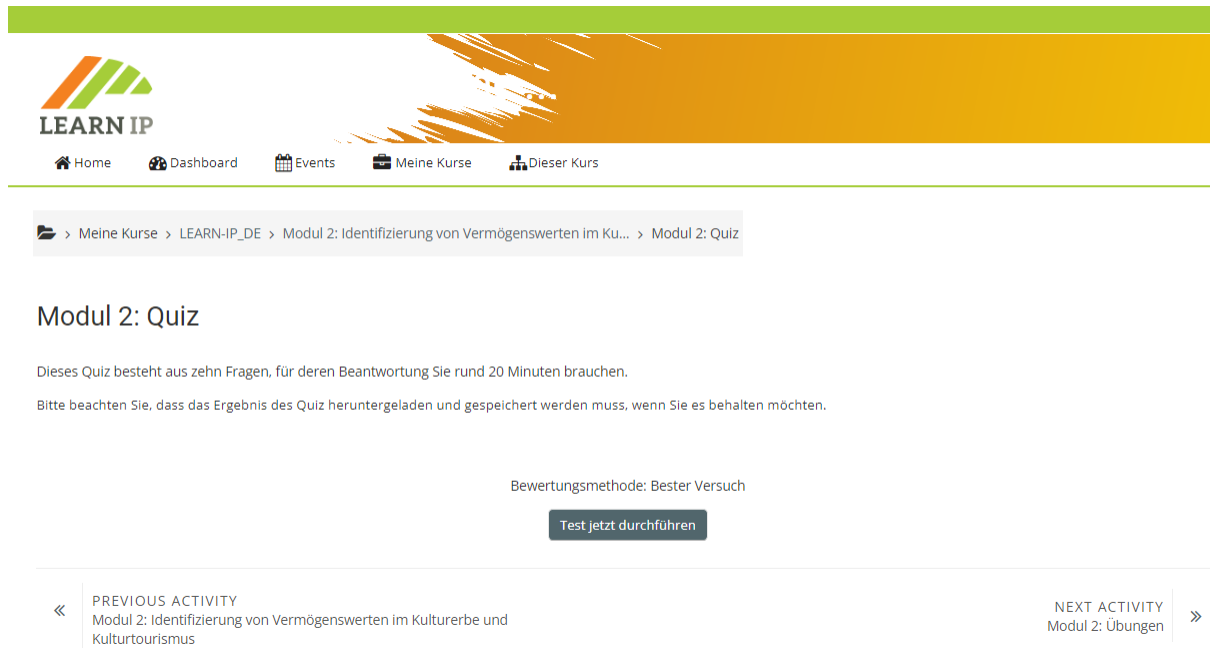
LEARN IP

Home Dashboard Events Meine Kurse Dieser Kurs

› Meine Kurse › LEARN-IP_DE › Modul 2: Identifizierung von Vermögenswerten im Ku... › Modul 2: Quiz

Modul 2: Quiz

Dieses Quiz besteht aus zehn Fragen, für deren Beantwortung Sie rund 20 Minuten brauchen.

Bitte beachten Sie, dass das Ergebnis des Quiz heruntergeladen und gespeichert werden muss, wenn Sie es behalten möchten.

Bewertungsmethode: Bester Versuch

Test jetzt durchführen

«

PREVIOUS ACTIVITY
Modul 2: Identifizierung von Vermögenswerten im Kulturerbe und Kulturtourismus

NEXT ACTIVITY
Modul 2: Übungen

»